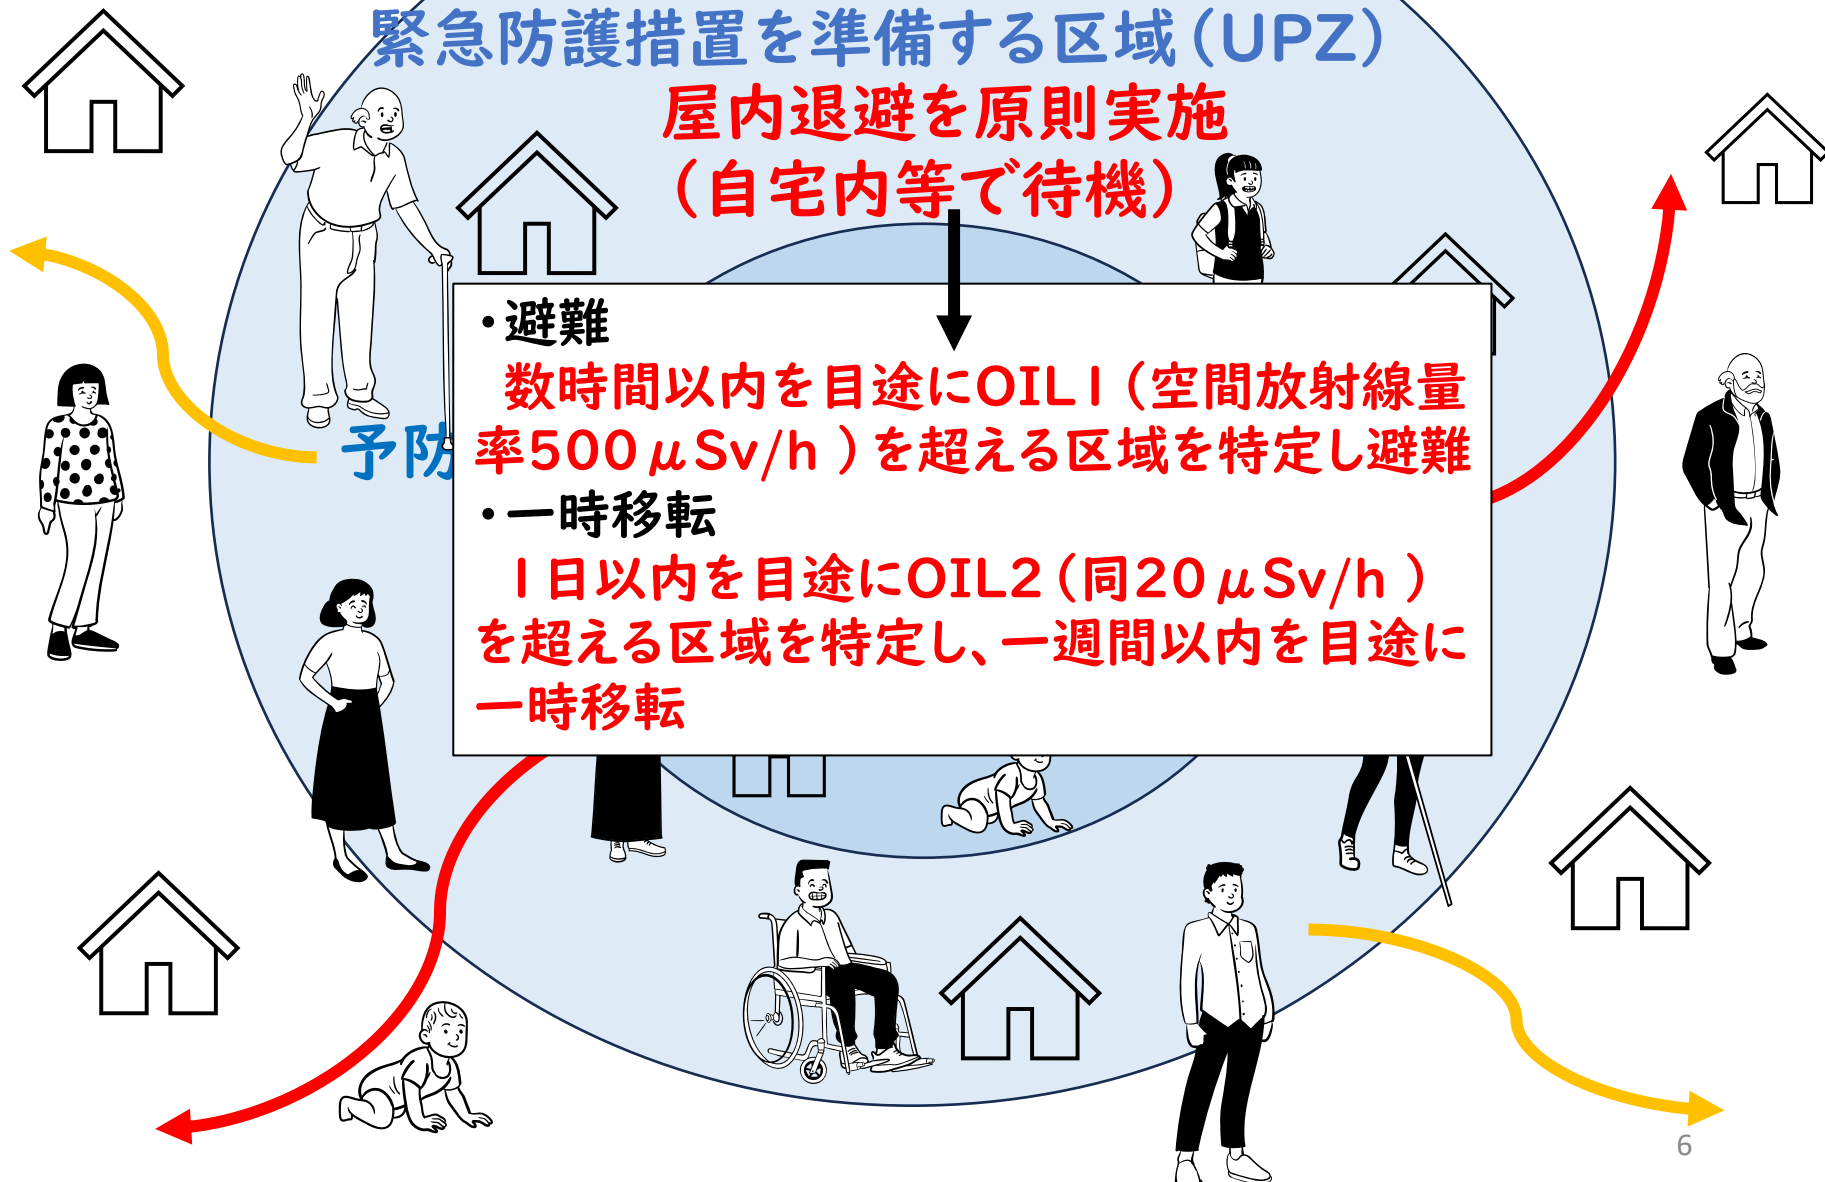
緊急防護措置を準備する区域（UPZ）

屋内退避を原則実施
（自宅内等で待機）

予防

・避難
数時間以内を目途にOIL1（空間放射線量率500$\mu$Sv/h）を超える区域を特定し避難
・一時移転
1日以内を目途にOIL2（同20$\mu$Sv/h）を超える区域を特定し、一週間以内を目途に一時移転

6